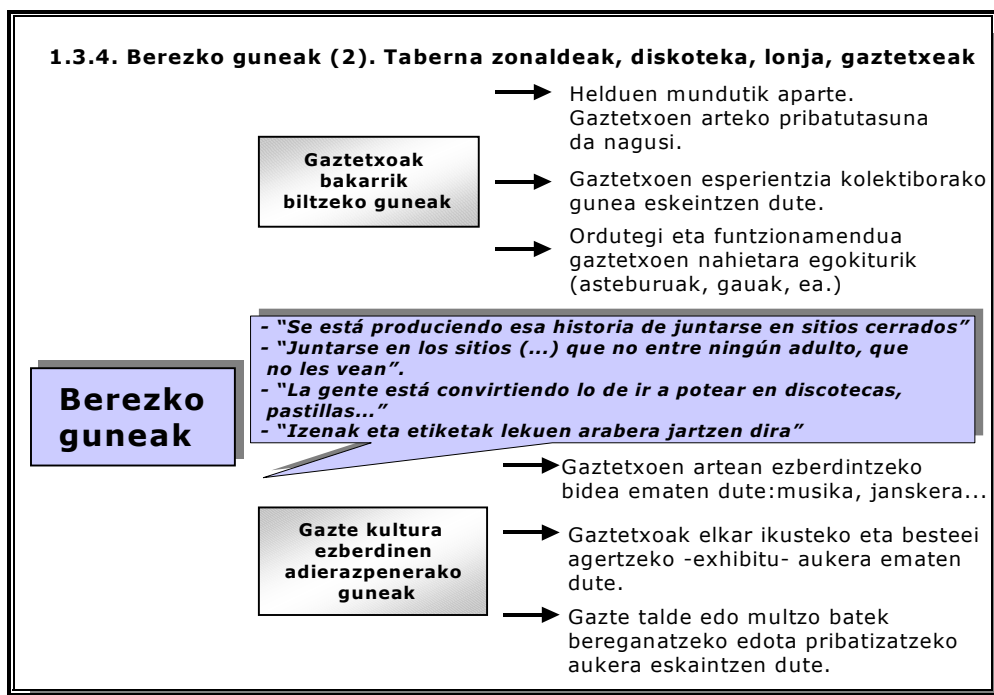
1.3.4. Berezko guneak (2). Taberna zonaldeak, diskoteka, lonja, gaztetxeak

Gaztetxoak bakarrik biltzeko guneak

Helduen mundutik aparte. Gaztetxoen arteko pribatutasuna da nagusi.

Gaztetxoen esperientzia kolektiborako gunea eskeintzen dute.

Ordutegi eta funtzionamendua gaztetxoen nahietara egokiturik (asteburuak, gauak, ea.)

- "Se está produciendo esa historia de juntarse en sitios cerrados"
- "Juntarse en los sitios (...) que no entre ningún adulto, que no les vean".
- "La gente está convirtiendo lo de ir a potear en discotecas, pastillas..."
- "Izenak eta etiketak lekuen arabera jartzen dira"

Berezko guneak

Gazte kultura ezberdinen adierazpenerako guneak

Gaztetxoen artean ezberdintzeko bidea ematen dute:musika, janskera...

Gaztetxoak elkar ikusteko eta besteei agertzeko -exhibitu- aukera ematen dute.

Gazte talde edo multzo batek bereganatzeko edota pribatizatzeko aukera eskaintzen dute.